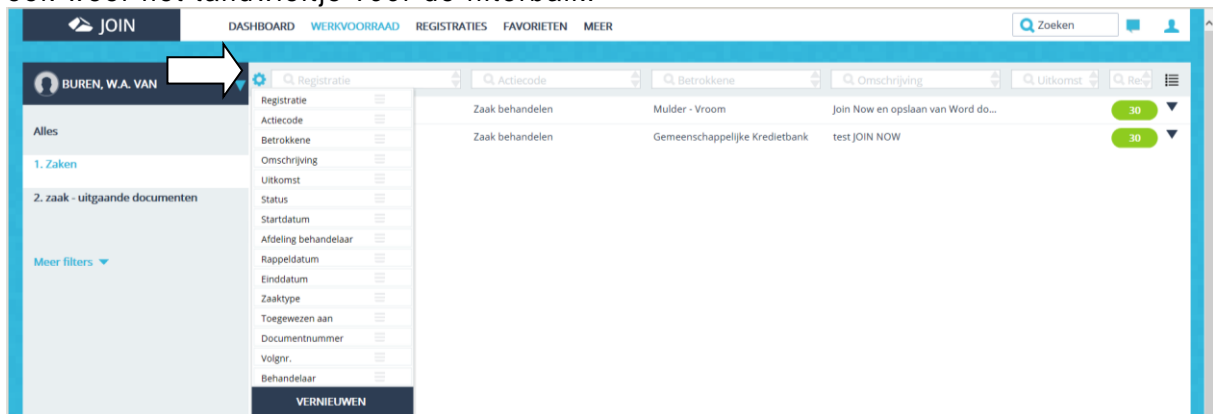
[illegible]

JOIN DASHBOARD WERKVOORRAAD REGISTRATIES FAVORIETEN MEER Zoeken

BUREN, W.A. VAN

Registratie Actiecode Betrokkene Omschrijving Uitkomst Re

Alles

1. Zaken

2. zaak - uitgaande documenten

Meer filters

Registratie
Actiecode
Betrokkene
Omschrijving
Uitkomst
Status
Startdatum
Afdeling behandelaar
Rappeldatum
Einddatum
Zaaktype
Toegewezen aan
Documentnummer
Volgnr.
Behandelaar

VERNIEUWEN

| | | | |
|---|---|---|---|
| Zaak behandelen | Mulder - Vroom | Join Now en opslaan van Word do... | 30 |
| Zaak behandelen | Gemeenschappelijke Kredietbank | test JOIN NOW | 30 |